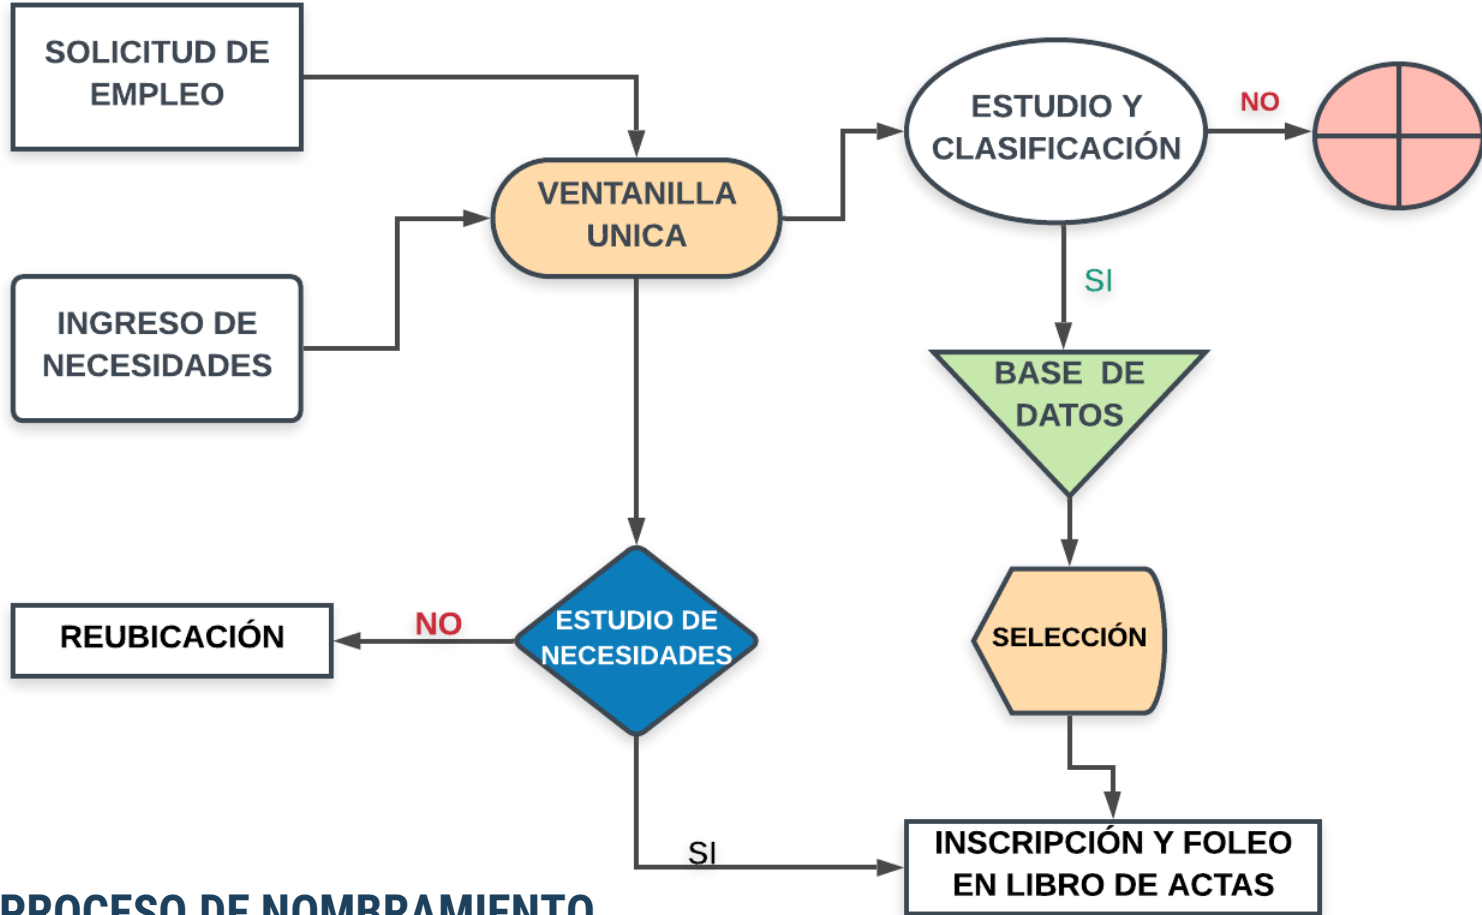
SOLICITUD DE EMPLEO

VENTANILLA UNICA

ESTUDIO Y CLASIFICACIÓN

NO

INGRESO DE NECESIDADES

SI

BASE DE DATOS

REUBICACIÓN

NO

ESTUDIO DE NECESIDADES

SELECCIÓN

SI

INSCRIPCIÓN Y FOLEO EN LIBRO DE ACTAS

PROCESO DE NOMBRAMIENTO